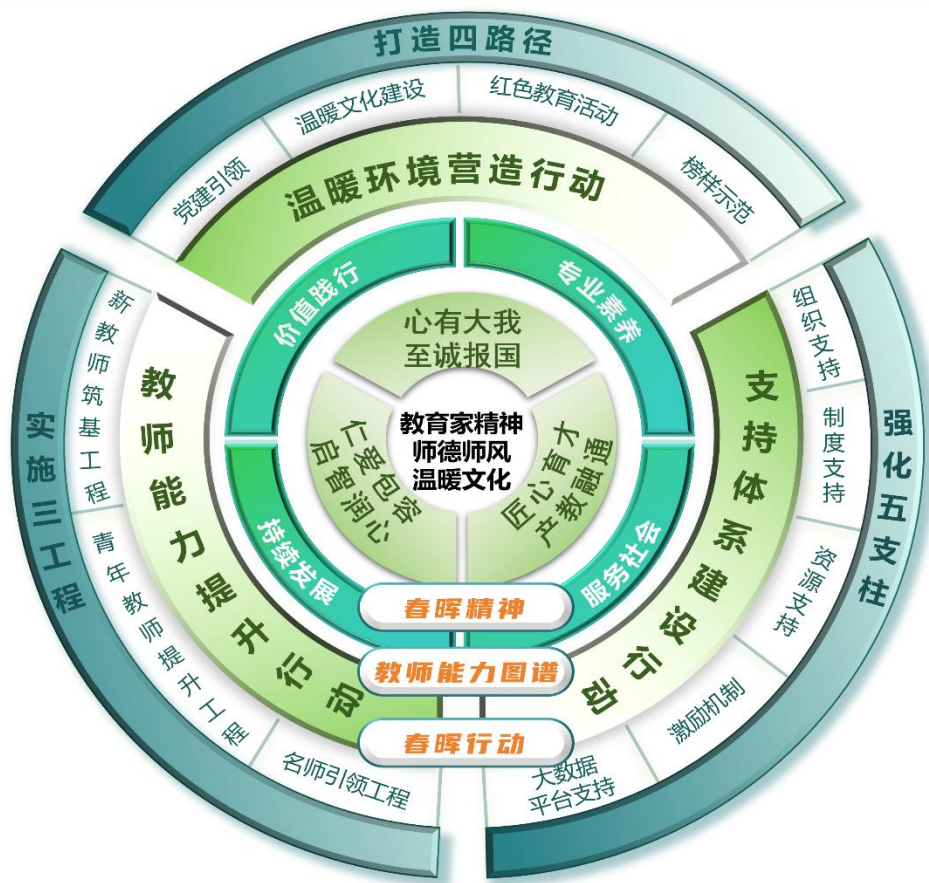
打造四路径

党建引领
温暖文化建设
红色教育活动
榜样示范

温暖环境营造行动

实施三工程

新教师筑基工程
青年教师提升工程
名师引领工程

教师能力提升行动

强化五支柱

组织支持
制度支持
资源支持
激励机制
大数据平台支持

支持体系建设行动

价值践行
专业素养
持续发展
服务社会

心有大我 至诚报国
仁爱包容 启智润心
匠心育才 产教融通

教育家精神
师德师风
温暖文化

春晖精神
教师能力图谱
春晖行动